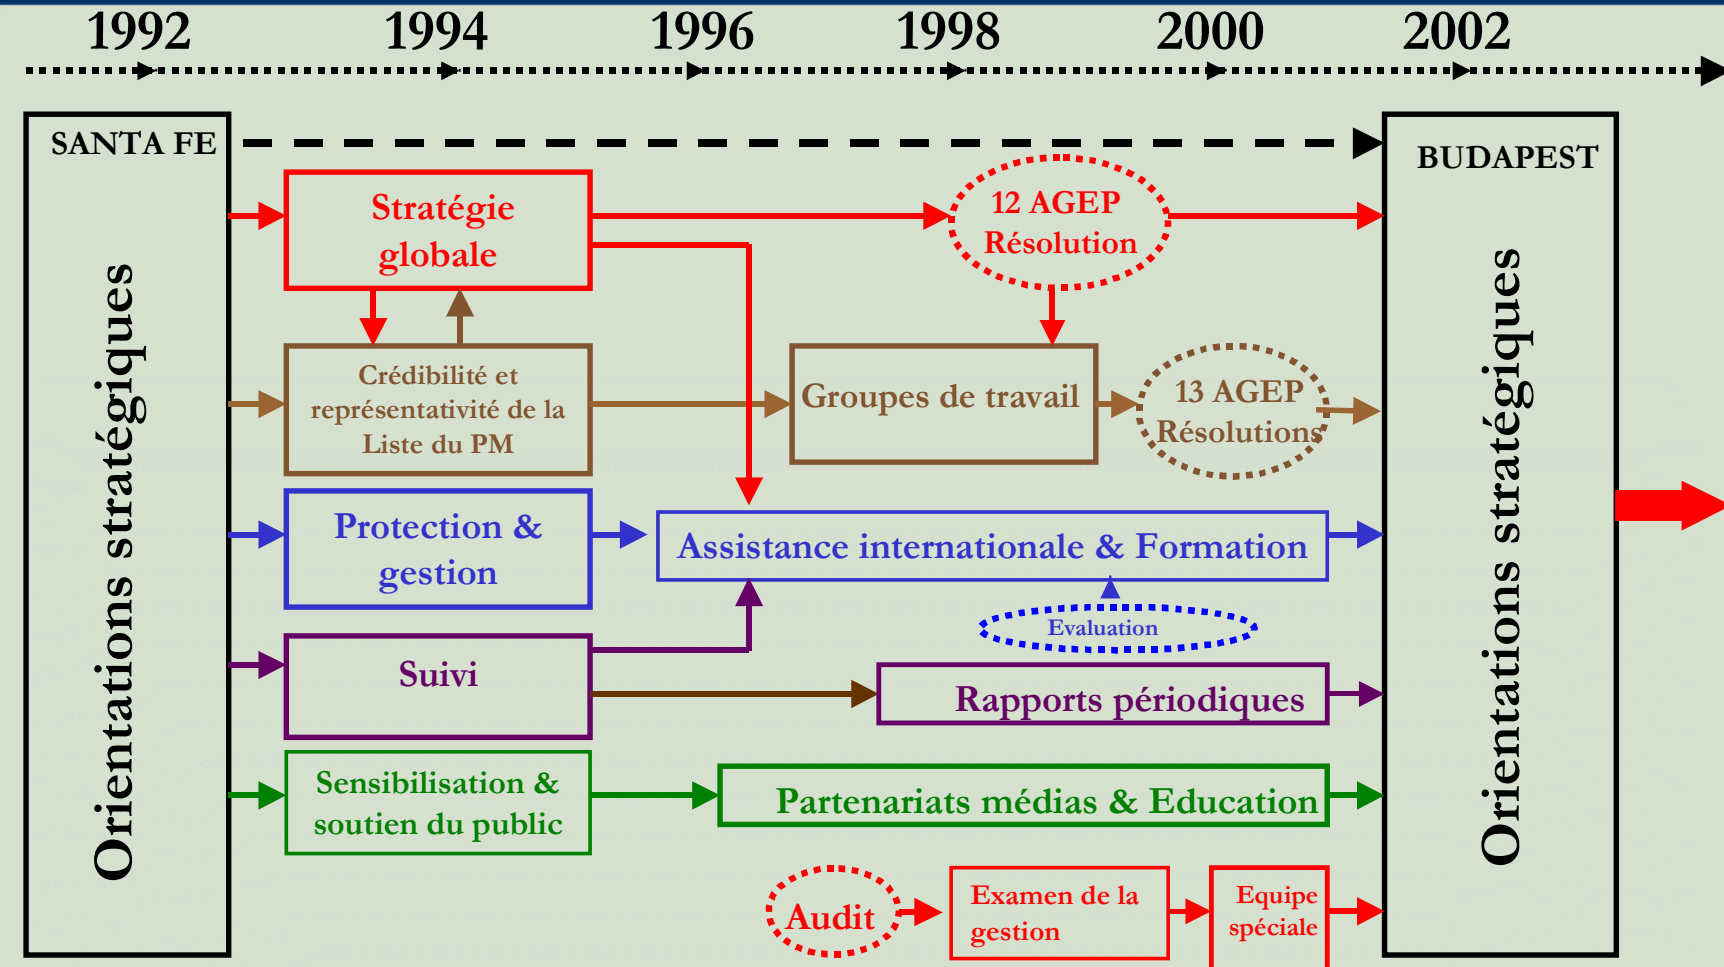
1992 1994 1996 1998 2000 2002

SANTA FE

Orientations stratégiques

Stratégie globale

12 AGEP Résolution

Crédibilité et représentativité de la Liste du PM

Groupes de travail

13 AGEP Résolutions

Protection & gestion

Assistance internationale & Formation

Evaluation

Suivi

Rapports périodiques

Sensibilisation & soutien du public

Partenariats médias & Education

Audit

Examen de la gestion

Equipe spéciale

BUDAPEST

Orientations stratégiques